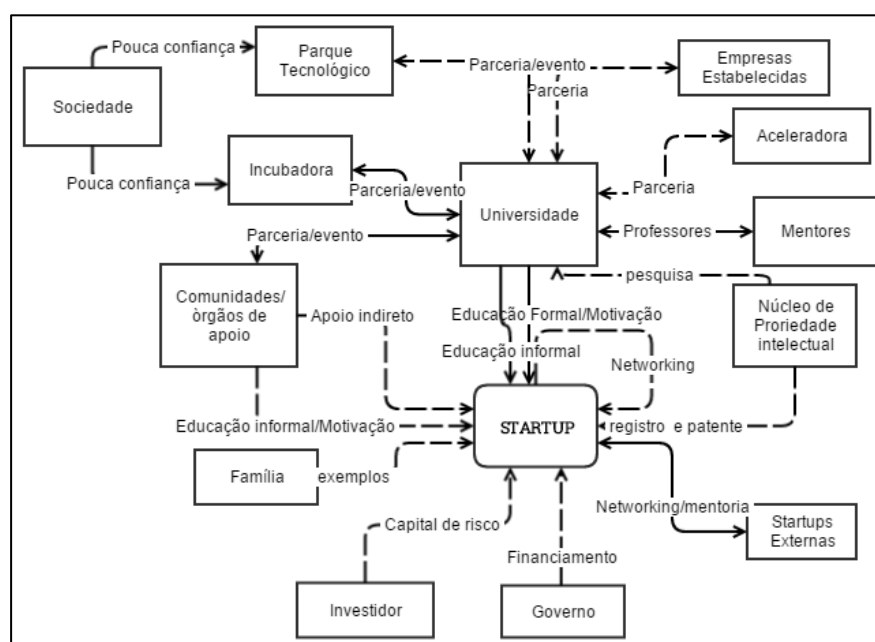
Pouca confiança
Parque Tecnológico
Parceria/evento
Empresas Estabelecidas
Sociedade
Parceria
Aceleradora
Incubadora
Pouca confiança
Parceria/evento
Universidade
Parceria
Professores
Mentores
Parceria/evento
pesquisa
Comunidades/ òrgãos de apoio
Apoio indireto
Educação Formal/Motivação
Núcleo de Proriedade intelectual
Educação informal
Networking
Educação informal/Motivação
STARTUP
registro e patente
Família
exemplos
Networking/mentoria
Startups Externas
Capital de risco
Financiamento
Investidor
Governo